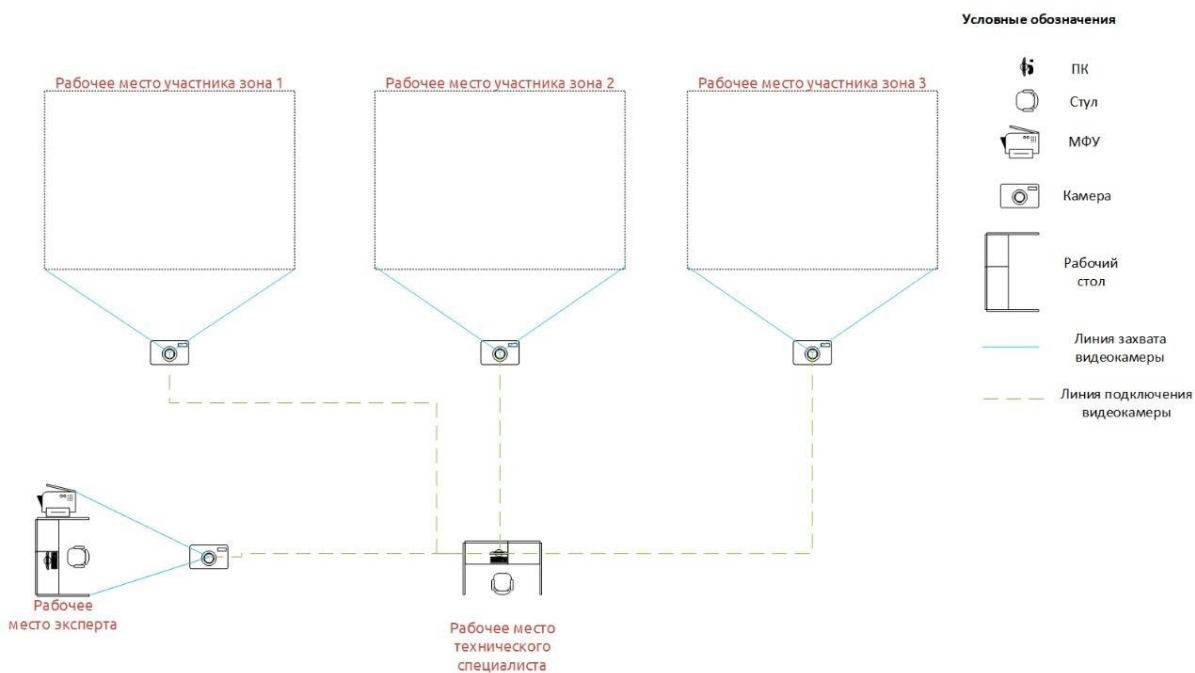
Рабочее место участника зона 1

Рабочее место участника зона 2

Рабочее место участника зона 3

Условные обозначения

ПК

Стул

МФУ

Камера

Рабочий стол

Линия захвата видеокамеры

Линия подключения видеокамеры

Рабочее место эксперта

Рабочее место технического специалиста